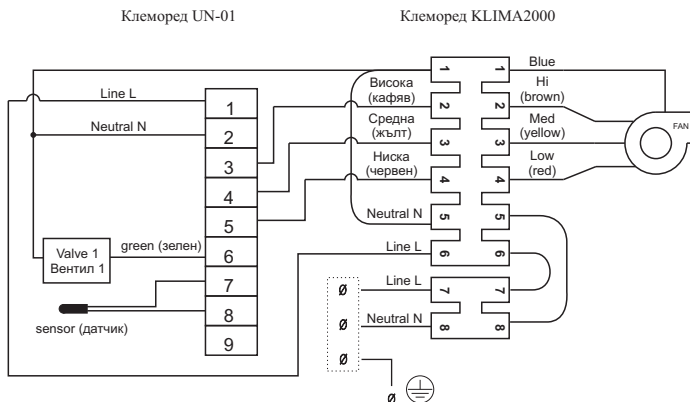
Клеморед UN-01

Клеморед KLIMA2000

Line L
Neutral N
1
2
3
4
5
Valve 1
Вентил 1
green (зелен)
6
7
8
9
sensor (датчик)

1
Висока
(кафяв)
2
Средна
(жълт)
3
Ниска
(червен)
4
Neutral N
5
Line L
6
Line L
7
Neutral N
8

1
Blue
Hi
(brown)
2
Med
(yellow)
3
Low
(red)
4
5
6
7
8
FAN

Ø
Ø
Ø
Ø